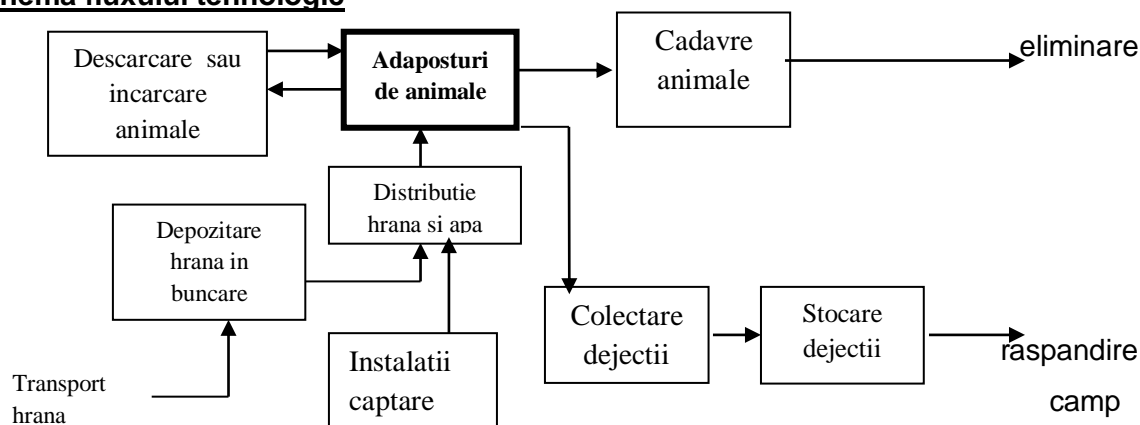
hema fluxului tehnologic

Descarcare sau incarcare animale

Adaposturi de animale

Cadavre animale

eliminare

Distributie hrana si apa

Depozitare hrana in buncare

Colectare dejectii

Stocare dejectii

raspandire camp

Instalatii captare

Transport hrana